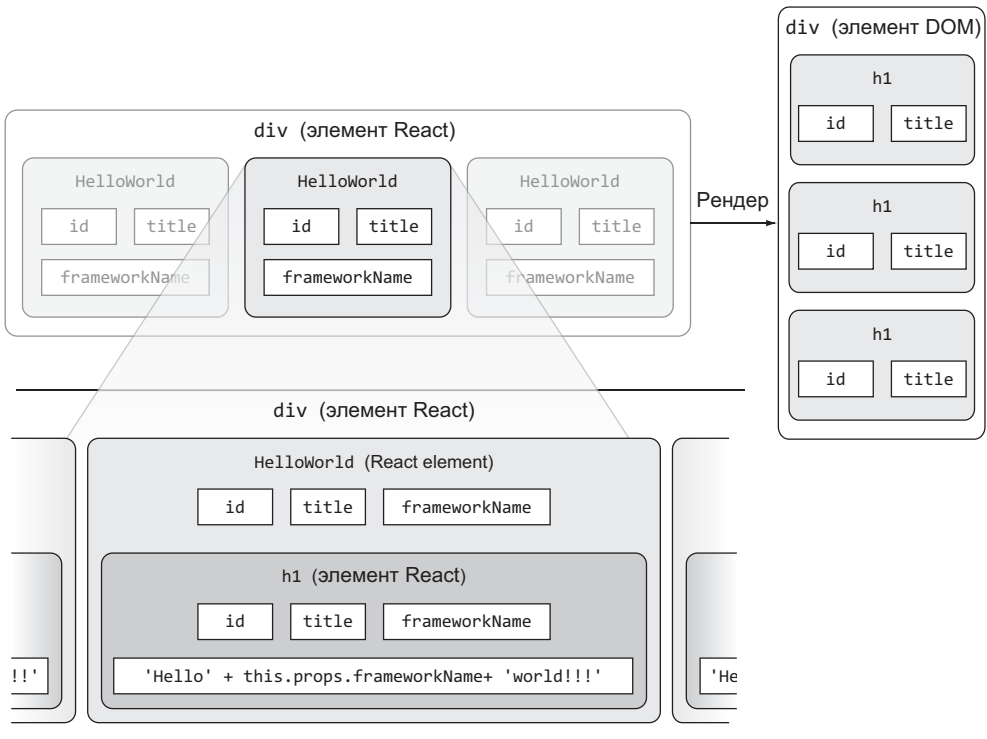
div (элемент DOM)

h1

id title

h1

id title

h1

id title

div (элемент React)

HelloWorld

id title

frameworkName

HelloWorld

id title

frameworkName

HelloWorld

id title

frameworkName

Рендер

div (элемент React)

HelloWorld (React element)

id title frameworkName

h1 (элемент React)

id title frameworkName

'Hello' + this.props.frameworkName+ 'world!!!'

!!'

'He